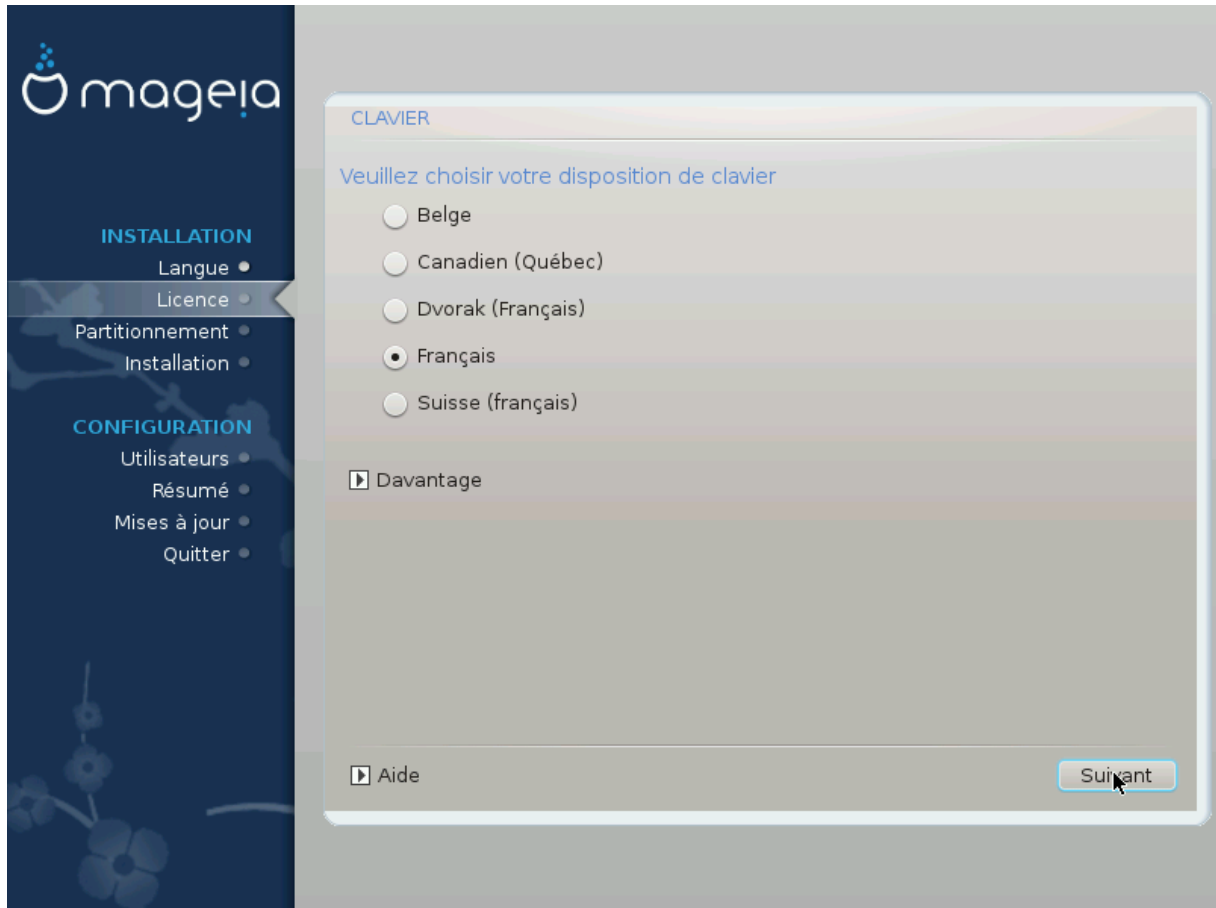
mageia

INSTALLATION
Langue
Licence
Partitionnement
Installation

CONFIGURATION
Utilisateurs
Résumé
Mises à jour
Quitter

CLAVIER

Veuillez choisir votre disposition de clavier

Belge
Canadien (Québec)
Dvorak (Français)
Français
Suisse (français)

Davantage

Aide

Suivant